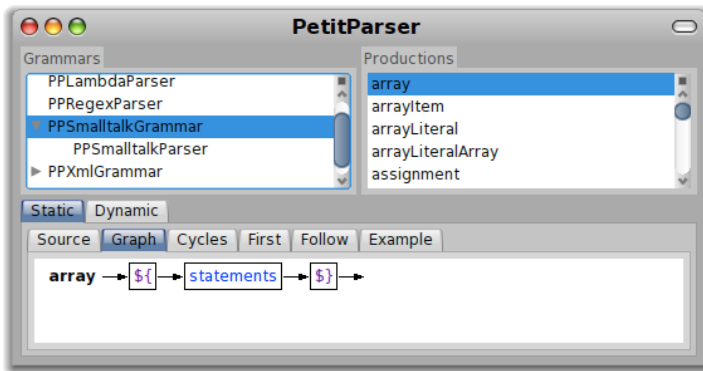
PetitParser

Grammars
PPLambdaParser
PPRegexParser
PPSmalltalkGrammar
PPSmalltalkParser
PPXmlGrammar

Productions
array
arrayItem
arrayLiteral
arrayLiteralArray
assignment

Static Dynamic

Source Graph Cycles First Follow Example

array $\{ statements $\}